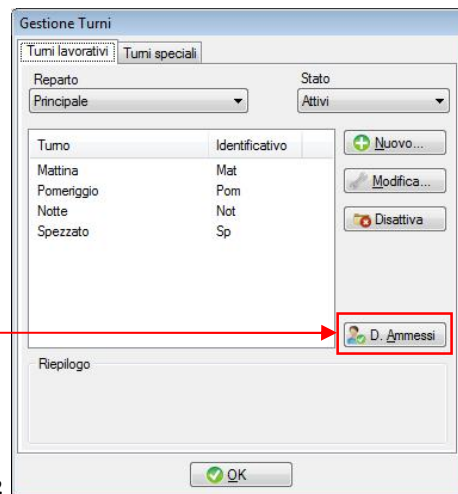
Gestione Turni

Turni lavorativi | Turni speciali

Reparto
Principale

Stato
Attivi

| Turno | Identificativo |
|---|---|
| Mattina | Mat |
| Pomeriggio | Pom |
| Notte | Not |
| Spezzato | Sp |

Nuovo...
Modifica...
Disattiva
D. Ammessi

Riepilogo

OK